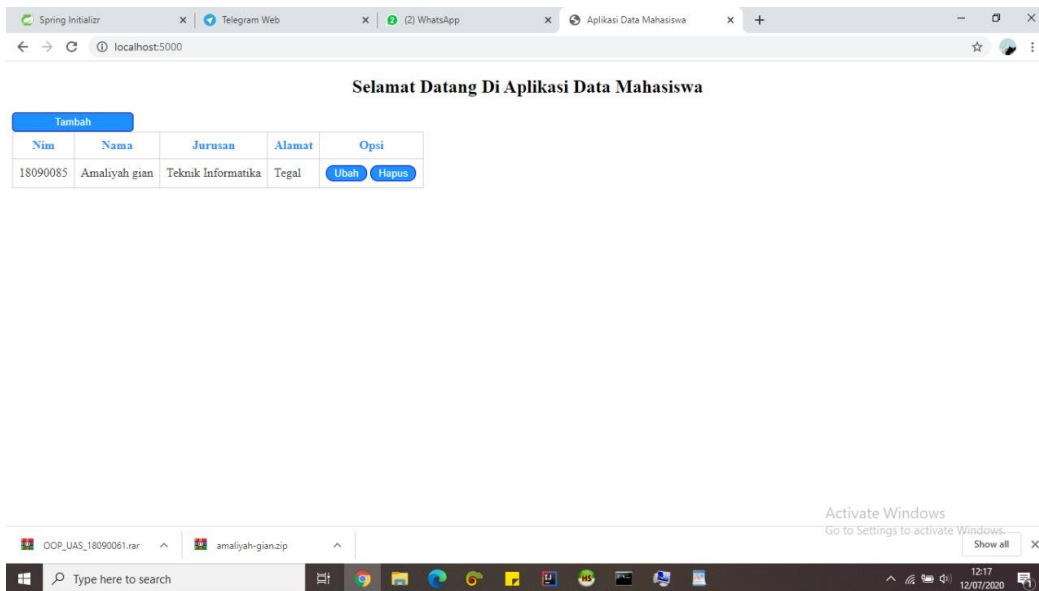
Spring Initializr × Telegram Web × (2) WhatsApp × Aplikasi Data Mahasiswa × +

localhost:5000

Selamat Datang Di Aplikasi Data Mahasiswa

Tambah

| Nim | Nama | Jurusan | Alamat | Opsi |
|---|---|---|---|---|
| 18090085 | Amaliyah gian | Teknik Informatika | Tegal | Ubah Hapus |

Activate Windows
Go to Settings to activate Windows.

OOP_UAS_18090061.rar amaliyah-gian.zip Show all

Type here to search

12:17
12/07/2020